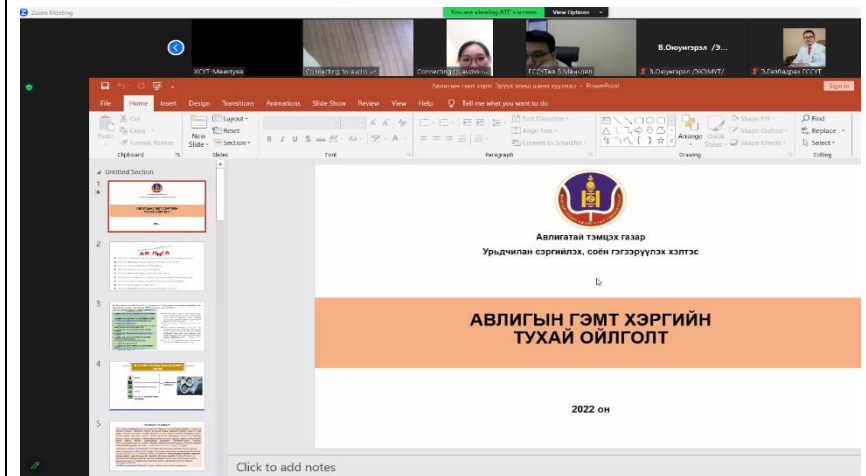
Zoom Meeting

You are viewing ATT's screen View Options

ХСҮТ-Менетуяа

Connecting to audio

Connecting to audio

ГССҮТ-ийн Б.Мөнхцэл

В.Оюунэрдэл /Э...

В.Оюунэрдэл /ЭХЭМҮТ/

Э.Галбадрах ГССҮТ

Авлигын гэмт хэрэг Эрүүгийн хууль · PowerPoint

Sign in

File Home Insert Design Transitions Animations Slide Show Review View Help Tell me what you want to do

Cut Copy Format Painter Paste Clipboard

New Slide Layout Reset Section Slides

B I U S abc AV Aa A Font

Text Direction Align Text Convert to SmartArt Paragraph

Arrange Quick Styles Shape Fill Shape Outline Shape Effects Drawing

Find Replace Select Editing

Untitled Section

1 2 3 4 5

Авлигатай тэмцэх газар

Урьдчилан сэргийлэх, соён гэгээрүүлэх хэлтэс

АВЛИГЫН ГЭМТ ХЭРГИЙН ТУХАЙ ОЙЛГОЛТ

2022 он

Click to add notes